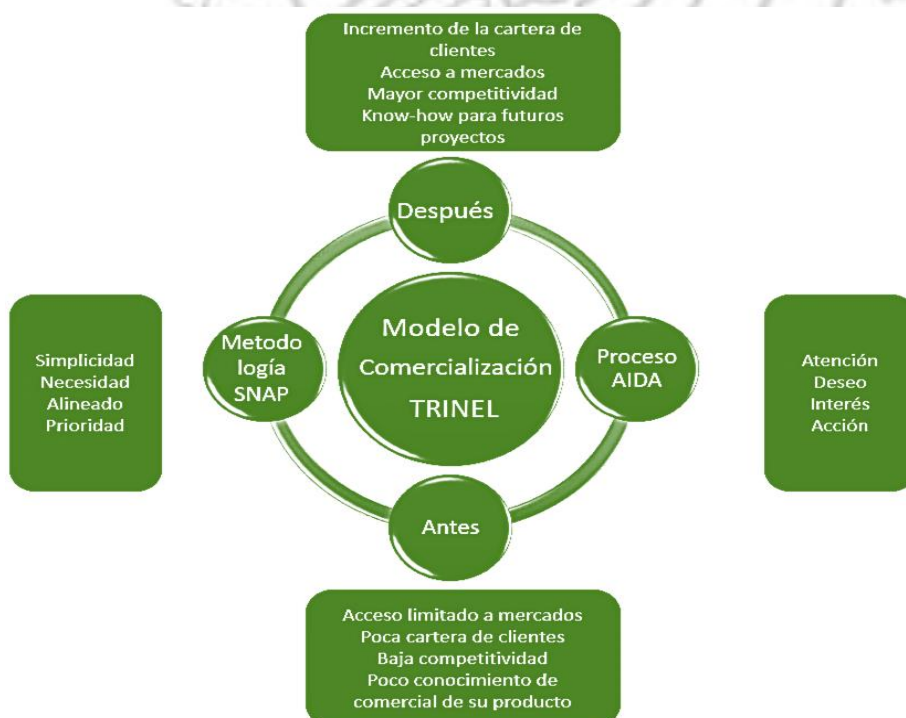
Incremento de la cartera de clientes
Acceso a mercados
Mayor competitividad
Know-how para futuros proyectos

Después

Simplicidad
Necesidad
Alineado
Prioridad

Metodo logía SNAP

Modelo de Comercialización TRINEL

Proceso AIDA

Atención
Deseo
Interés
Acción

Antes

Acceso limitado a mercados
Poca cartera de clientes
Baja competitividad
Poco conocimiento de comercial de su producto